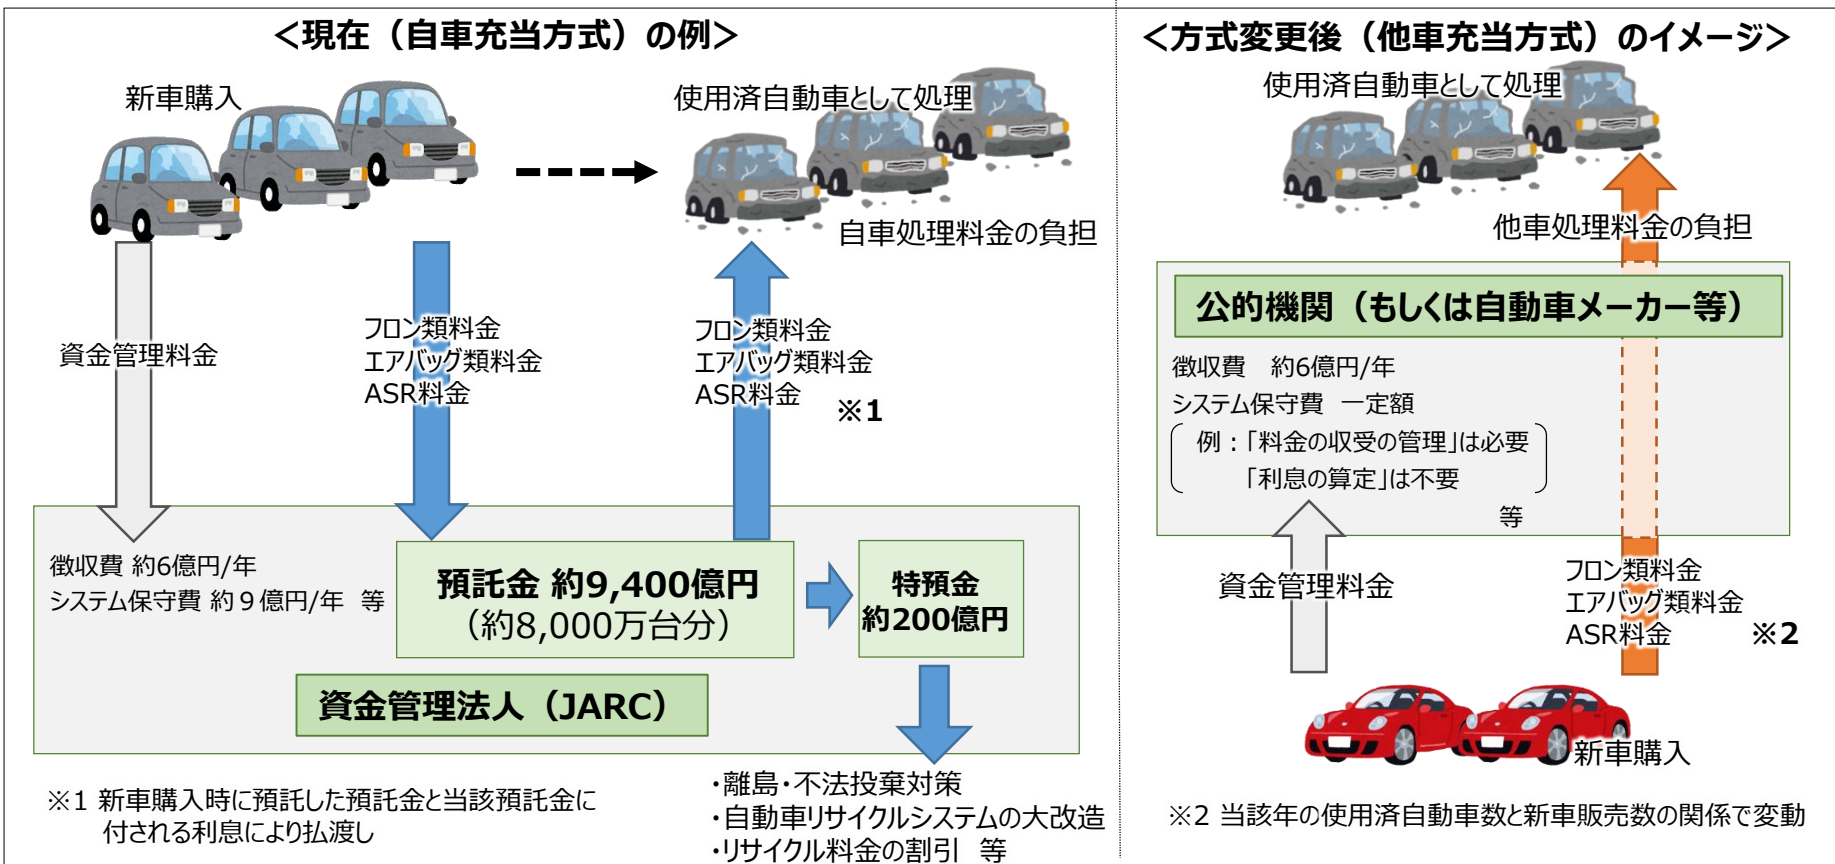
＜現在（自車充当方式）の例＞

新車購入

使用済自動車として処理

自車処理料金の負担

資金管理料金

フロン類料金
エアバッグ類料金
ASR料金

フロン類料金
エアバッグ類料金
ASR料金

※1

徴収費 約6億円/年
システム保守費 約９億円/年 等

預託金 約9,400億円
（約8,000万台分）

特預金
約200億円

資金管理法人（JARC）

※1 新車購入時に預託した預託金と当該預託金に付される利息により払渡し

・離島・不法投棄対策
・自動車リサイクルシステムの大改造
・リサイクル料金の割引 等

＜方式変更後（他車充当方式）のイメージ＞

使用済自動車として処理

他車処理料金の負担

公的機関（もしくは自動車メーカー等）

徴収費 約6億円/年
システム保守費 一定額
例：「料金の収受の管理」は必要
「利息の算定」は不要
等

資金管理料金

フロン類料金
エアバッグ類料金
ASR料金

※2

新車購入

※2 当該年の使用済自動車数と新車販売数の関係で変動